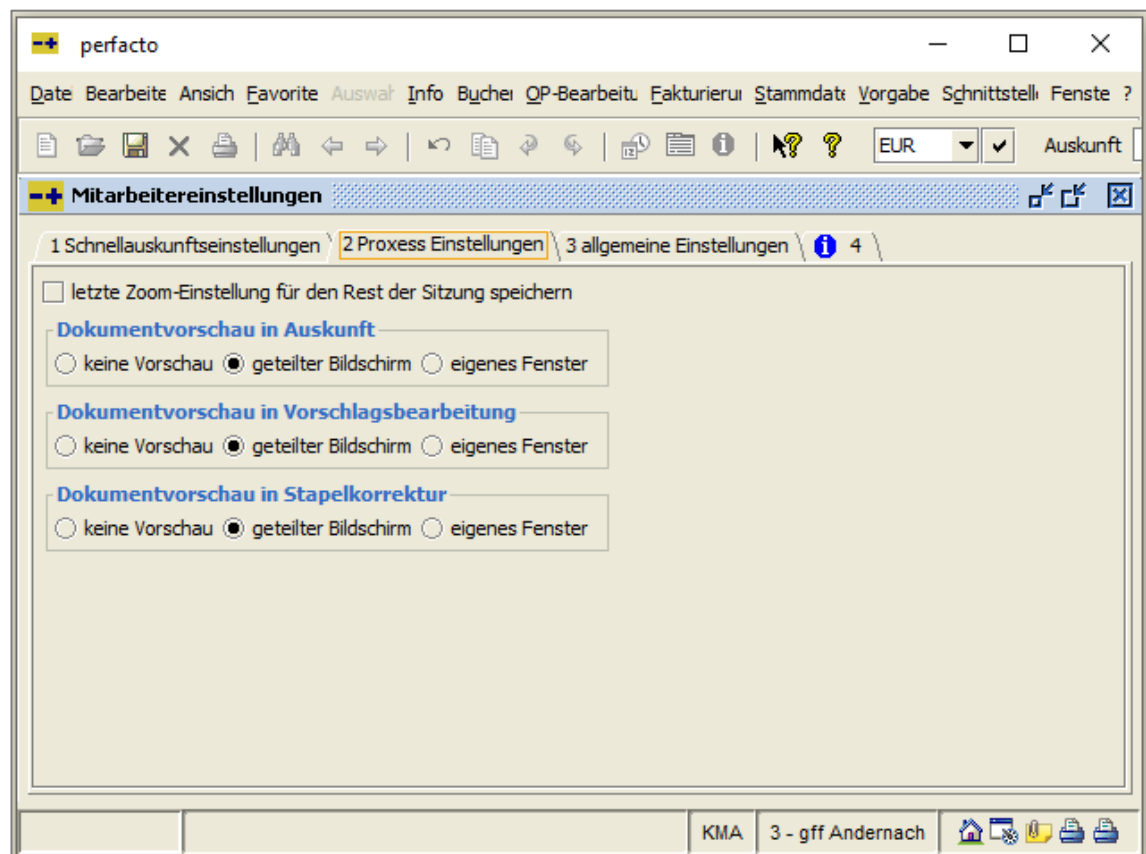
perfacto

Date Bearbeite Ansich Favorite Auswal Info Buchei OP-Bearbeitu Fakturierui Stammdate Vorgabe Schnittstell Fenste ?

EUR Auskunft

Mitarbeitereinstellungen

1 Schnellauskunftseinstellungen 2 Proxess Einstellungen 3 allgemeine Einstellungen 4

letzte Zoom-Einstellung für den Rest der Sitzung speichern

Dokumentvorschau in Auskunft
keine Vorschau geteilter Bildschirm eigenes Fenster

Dokumentvorschau in Vorschlagsbearbeitung
keine Vorschau geteilter Bildschirm eigenes Fenster

Dokumentvorschau in Stapelkorrektur
keine Vorschau geteilter Bildschirm eigenes Fenster

KMA 3 - gff Andernach